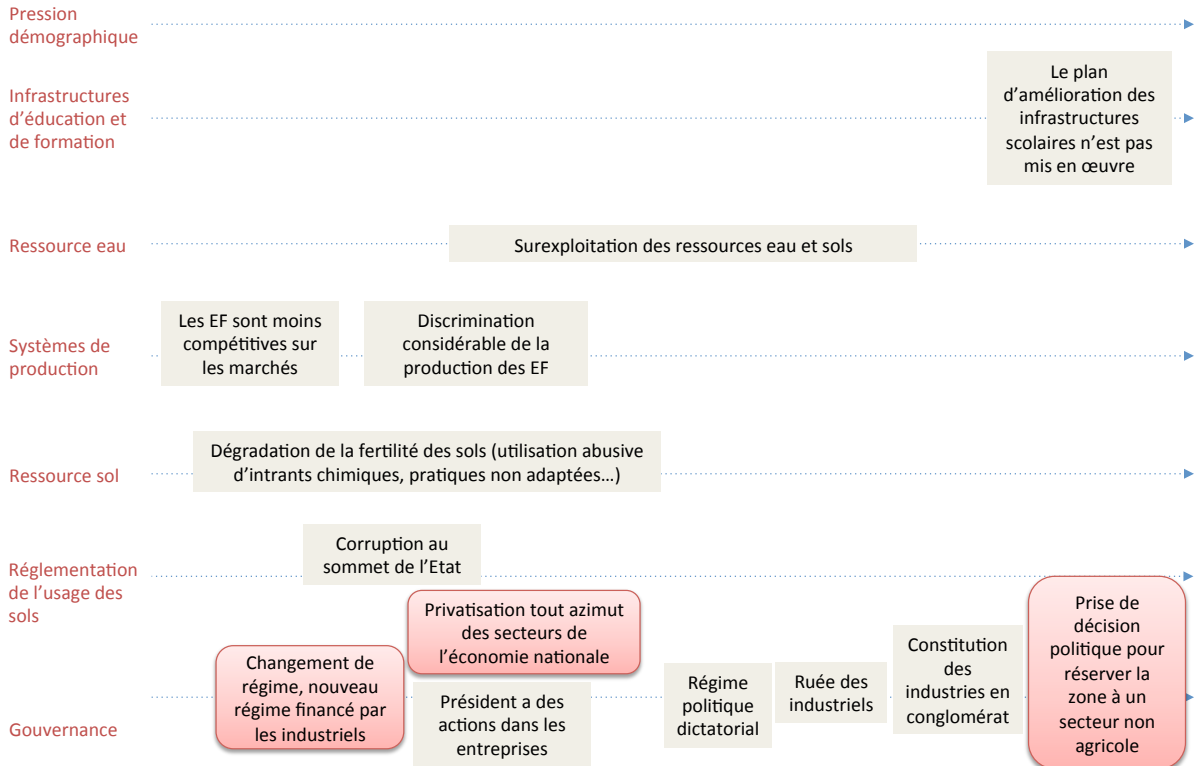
Pression démographique

Infrastructures d'éducation et de formation

Le plan d'amélioration des infrastructures scolaires n'est pas mis en œuvre

Ressource eau

Surexploitation des ressources eau et sols

Systèmes de production

Les EF sont moins compétitives sur les marchés

Discrimination considérable de la production des EF

Ressource sol

Dégradation de la fertilité des sols (utilisation abusive d'intrants chimiques, pratiques non adaptées…)

Réglementation de l'usage des sols

Corruption au sommet de l'Etat

Privatisation tout azimut des secteurs de l'économie nationale

Prise de décision politique pour réserver la zone à un secteur non agricole

Constitution des industries en conglomérat

Changement de régime, nouveau régime financé par les industriels

Gouvernance

Président a des actions dans les entreprises

Régime politique dictatorial

Ruée des industriels